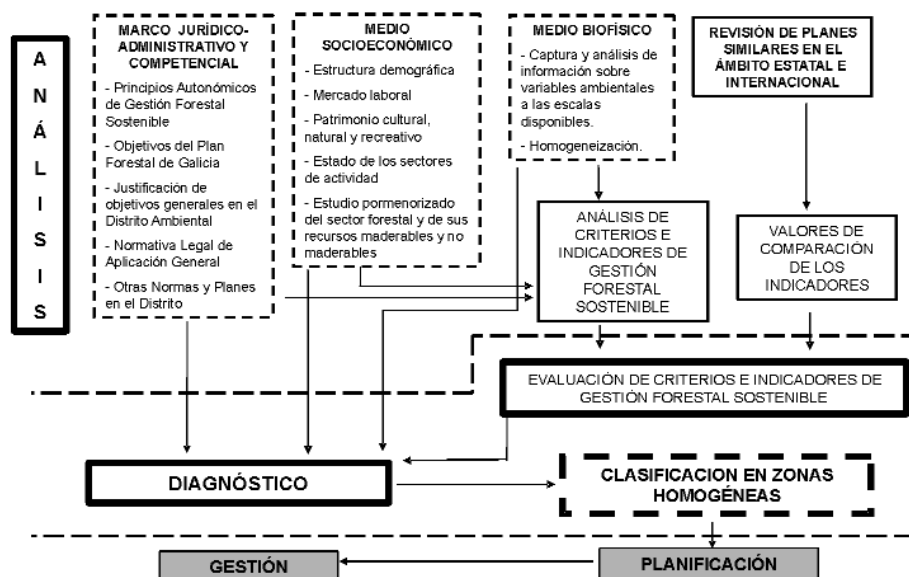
A
N
Á
L
I
S
I
S

MARCO JURÍDICO-ADMINISTRATIVO Y COMPETENCIAL

- Principios Autonómicos de Gestión Forestal Sostenible

- Objetivos del Plan Forestal de Galicia

- Justificación de objetivos generales en el Distrito Ambiental

- Normativa Legal de Aplicación General

- Otras Normas y Planes en el Distrito

MEDIO SOCIOECONÓMICO

- Estructura demográfica

- Mercado laboral

- Patrimonio cultural, natural y recreativo

- Estado de los sectores de actividad

- Estudio pormenorizado del sector forestal y de sus recursos maderables y no maderables

MEDIO BIOFÍSICO

- Captura y análisis de información sobre variables ambientales a las escalas disponibles.

- Homogeneización.

REVISIÓN DE PLANES SIMILARES EN EL ÁMBITO ESTATAL E INTERNACIONAL

ANÁLISIS DE CRITERIOS E INDICADORES DE GESTIÓN FORESTAL SOSTENIBLE

VALORES DE COMPARACIÓN DE LOS INDICADORES

EVALUACIÓN DE CRITERIOS E INDICADORES DE GESTIÓN FORESTAL SOSTENIBLE

DIAGNÓSTICO

CLASIFICACION EN ZONAS HOMOGÉNEAS

GESTIÓN

PLANIFICACIÓN